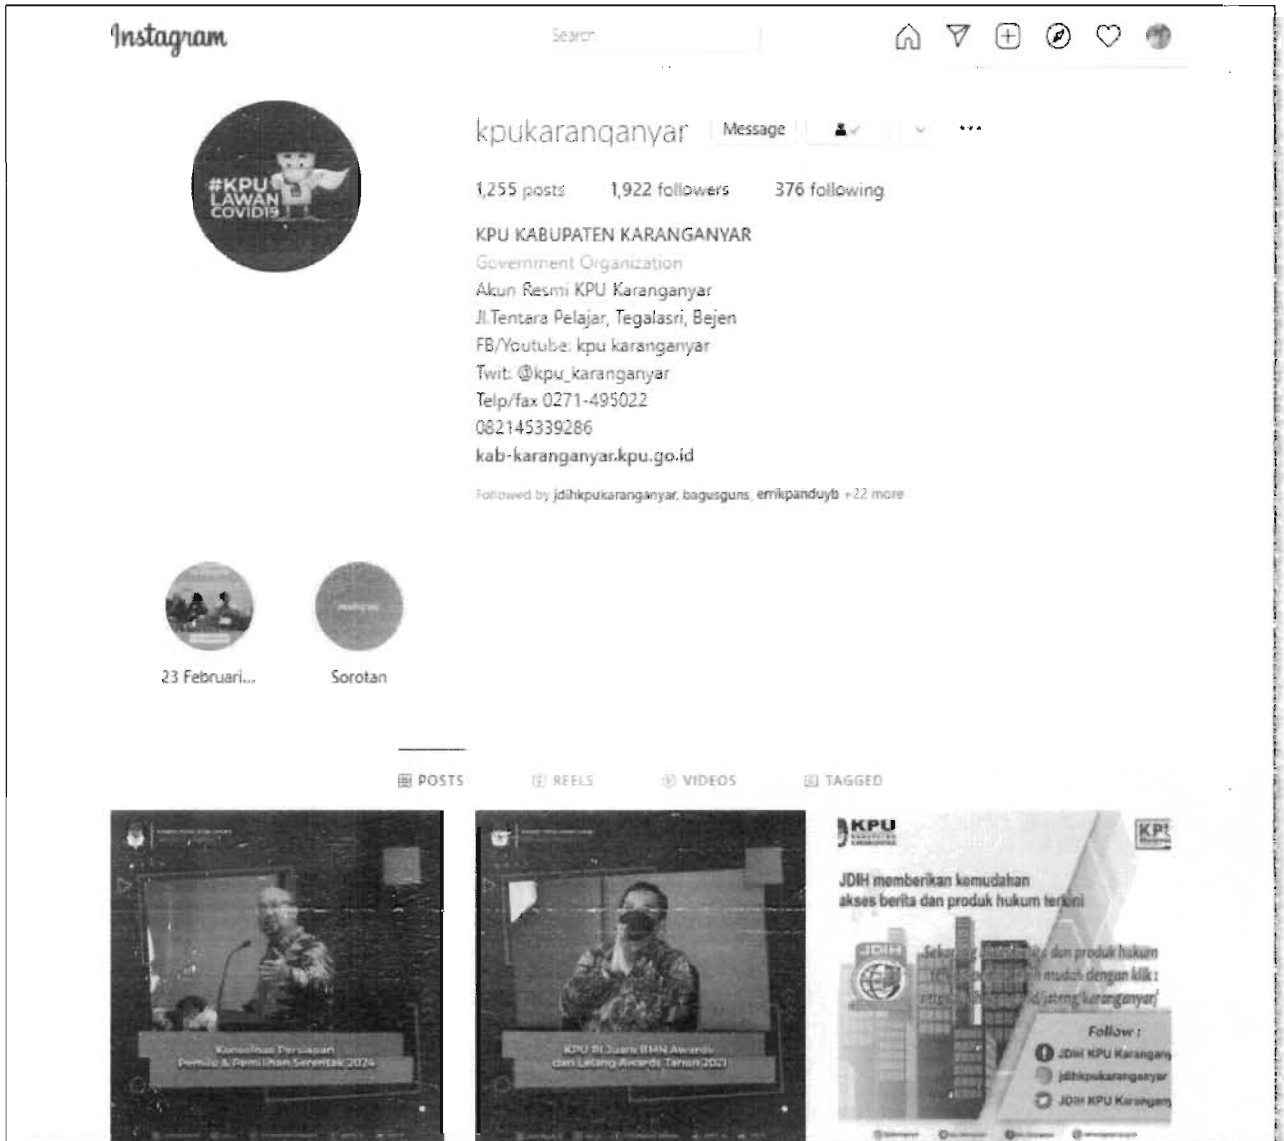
Instagram

Search

kpukaranganyar Message

1,255 posts 1,922 followers 376 following

KPU KABUPATEN KARANGANYAR
Government Organization
Akun Resmi KPU Karanganyar
Jl.Tentara Pelajar, Tegalasri, Bejen
FB/Youtube: kpu karanganyar
Twit: @kpu_karanganyar
Telp/fax 0271-495022
082145339286
kab-karanganyar.kpu.go.id

Followed by jdihkpukaranganyar, bagusguns, errikpanduyb +22 more

#KPU LAWAN COVID19

23 Februari...

Sorotan

POSTS REELS VIDEOS TAGGED

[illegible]
Pemilu & Pemilihan Serentak 2024

KPU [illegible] BMN Awards dan Lelang Awards Tahun 2021

KPU

KPU

JDIH memberikan kemudahan akses berita dan produk hukum terkini

JDIH

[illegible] dan produk hukum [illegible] mudah dengan klik : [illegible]/jateng/karanganyar/

Follow :
JDIH KPU Karangany
jdihkpukaranganyar
JDIH KPU Karangan